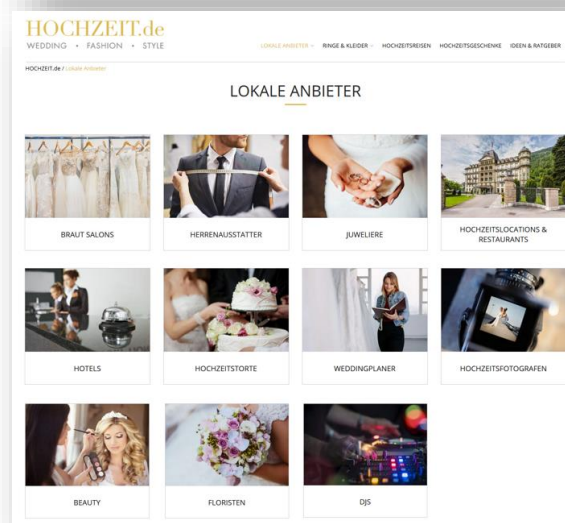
HOCHZEIT.de
WEDDING • FASHION • STYLE

LOKALE ANBIETER ∨ RINGE & KLEIDER ∨ HOCHZEITSREISEN HOCHZEITSGESCHENKE IDEEN & RATGEBER

HOCHZEIT.de / Lokale Anbieter

LOKALE ANBIETER

BRAUT SALONS

HERRENAUSSTATTER

JUWELIERE

HOCHZEITSLOCATIONS & RESTAURANTS

HOTELS

HOCHZEITSTORTE

WEDDINGPLANER

HOCHZEITSFOTOGRAFEN

BEAUTY

FLORISTEN

DJS